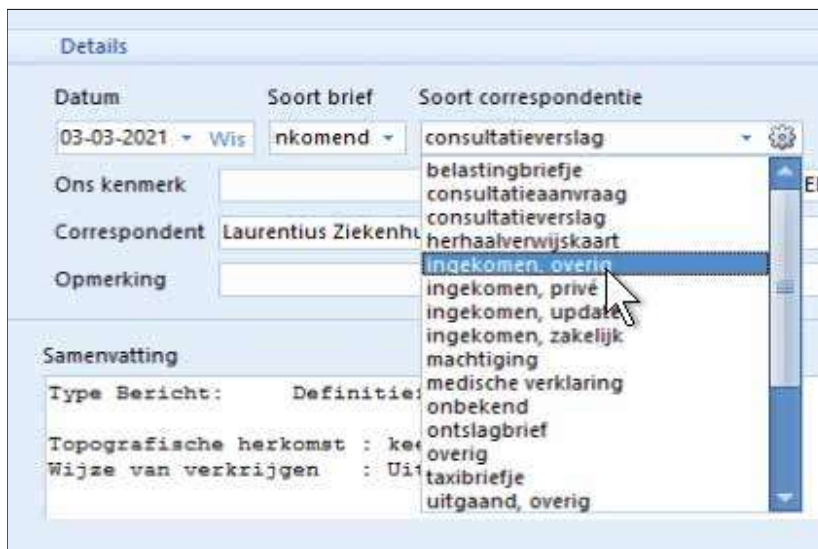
Details

Datum
Soort brief
Soort correspondentie

03-03-2021 ▾ Wis
nkomend ▾
consultatieverslag

Ons kenmerk
El

Correspondent
Laurentius Ziekenhu

Opmerking

belastingbriefje
consultatieaanvraag
consultatieverslag
herhaalverwijskaart
ingekomen, overig
ingekomen, privé
ingekomen, update
ingekomen, zakelijk
machtiging
medische verklaring
onbekend
ontslagbrief
overig
taxibriefje
uitgaand, overig

Samenvatting

Type Bericht: Definitie

Topografische herkomst : kee
Wijze van verkrijgen : Uit